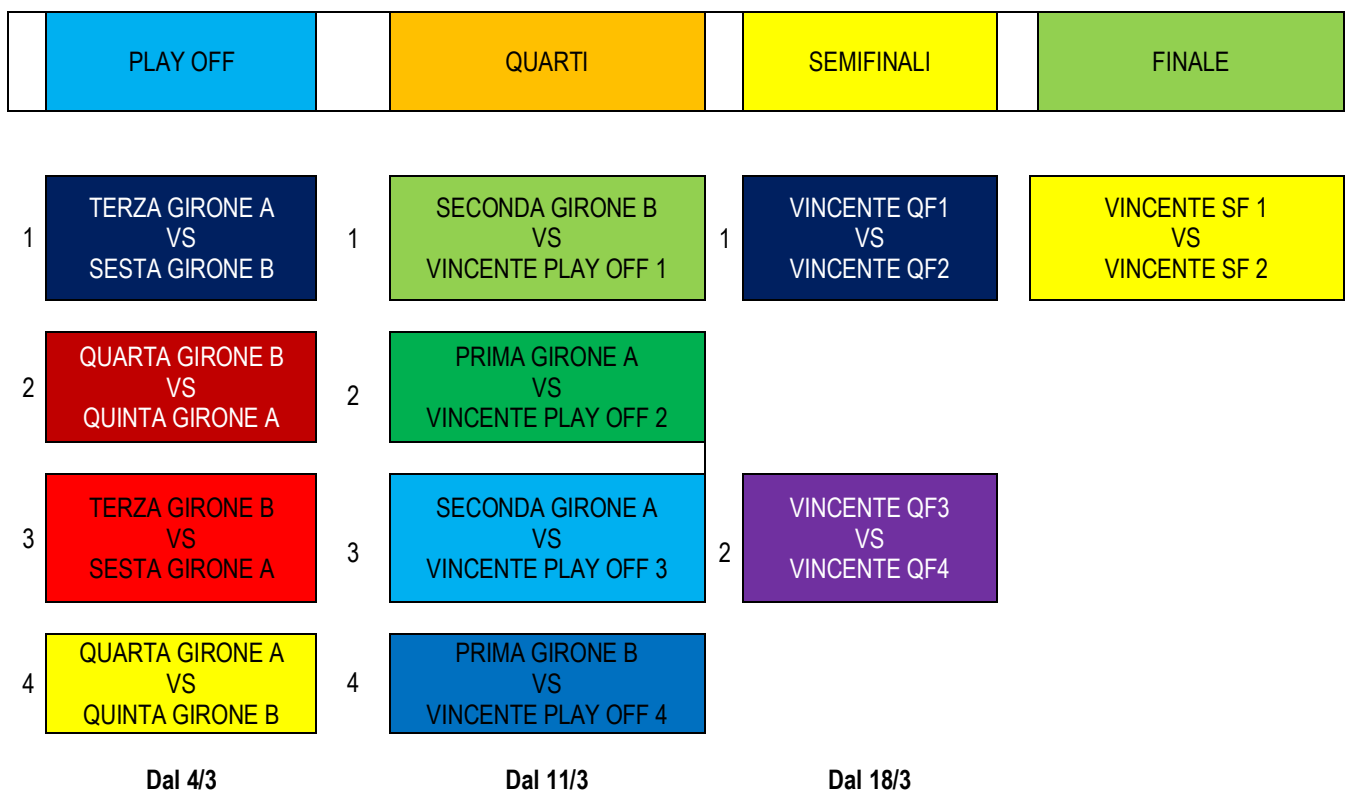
| PLAY OFF | QUARTI | SEMIFINALI | FINALE |
|---|---|---|---|

1 TERZA GIRONE A VS SESTA GIRONE B

2 QUARTA GIRONE B VS QUINTA GIRONE A

3 TERZA GIRONE B VS SESTA GIRONE A

4 QUARTA GIRONE A VS QUINTA GIRONE B

1 SECONDA GIRONE B VS VINCENTE PLAY OFF 1

2 PRIMA GIRONE A VS VINCENTE PLAY OFF 2

3 SECONDA GIRONE A VS VINCENTE PLAY OFF 3

4 PRIMA GIRONE B VS VINCENTE PLAY OFF 4

1 VINCENTE QF1 VS VINCENTE QF2

2 VINCENTE QF3 VS VINCENTE QF4

VINCENTE SF 1 VS VINCENTE SF 2

Dal 4/3

Dal 11/3

Dal 18/3